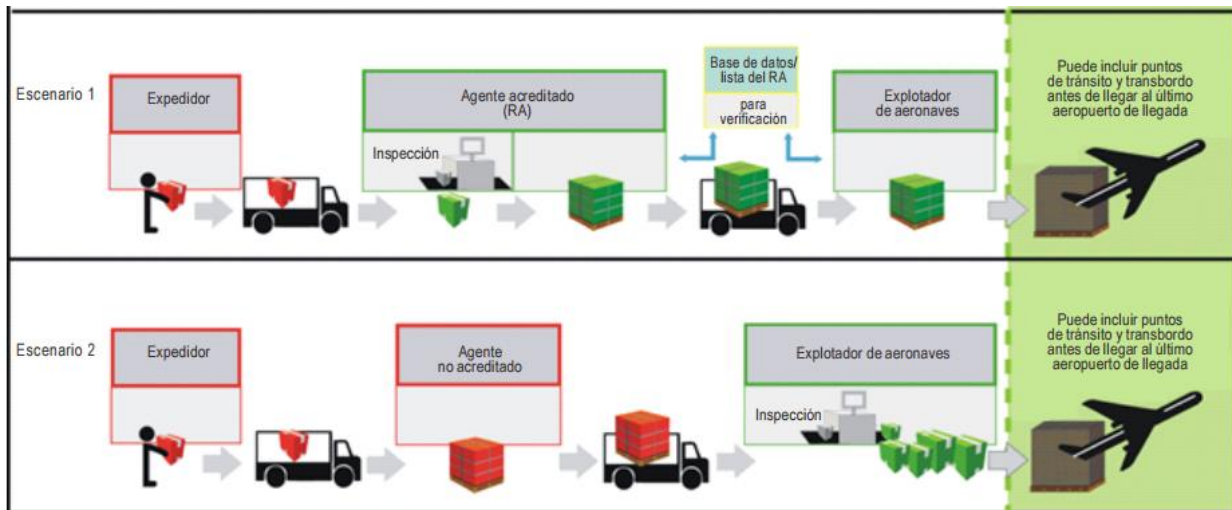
Escenario 1

Expedidor

Agente acreditado (RA)

Inspección

Base de datos/ lista del RA

para verificación

Explotador de aeronaves

Puede incluir puntos de tránsito y transbordo antes de llegar al último aeropuerto de llegada

Escenario 2

Expedidor

Agente no acreditado

Explotador de aeronaves

Inspección

Puede incluir puntos de tránsito y transbordo antes de llegar al último aeropuerto de llegada